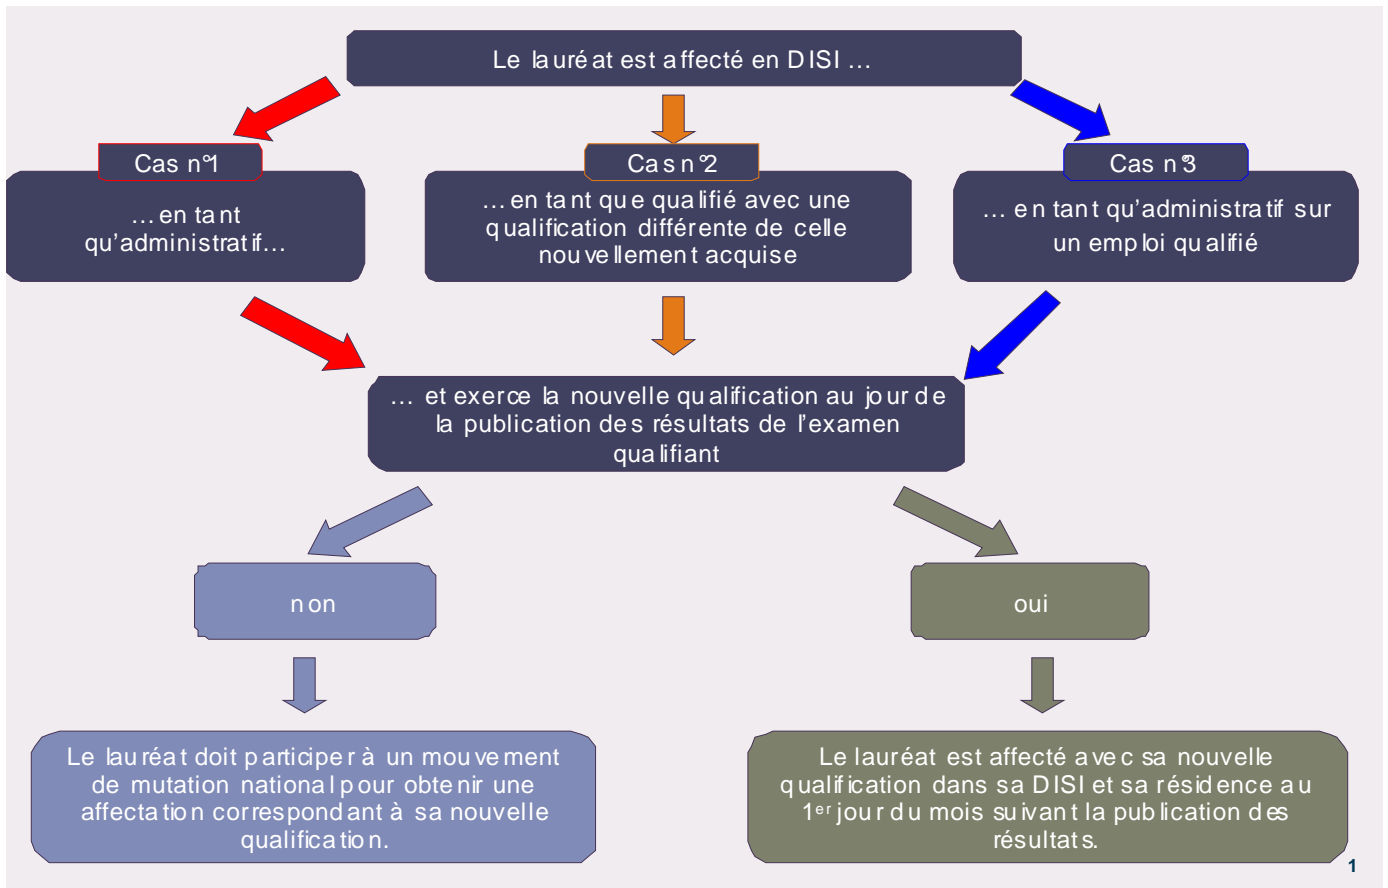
Le lauréat est affecté en DISI …

Cas n°1

… en tant qu'administratif…

Cas n°2

… en tant que qualifié avec une qualification différente de celle nouvellement acquise

Cas n°3

… en tant qu'administratif sur un emploi qualifié

… et exerce la nouvelle qualification au jour de la publication des résultats de l'examen qualifiant

non

oui

Le lauréat doit participer à un mouvement de mutation national pour obtenir une affectation correspondant à sa nouvelle qualification.

Le lauréat est affecté avec sa nouvelle qualification dans sa DISI et sa résidence au 1$^{er}$ jour du mois suivant la publication des résultats.

1